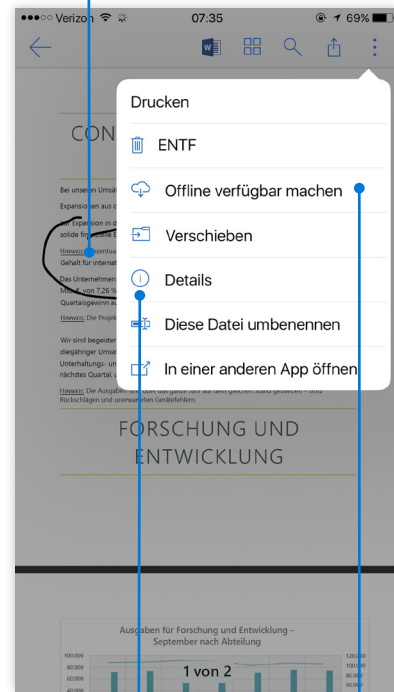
●●●○○ Verizon 07:35 69%

Drucken

ENTF

Offline verfügbar machen

Verschieben

Details

Diese Datei umbenennen

In einer anderen App öffnen

CON

Bei unseren Umsä

Expansionen aus d

Zur Expansion in d

solide fin

Hinweis: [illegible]zentua

Gehalt für internat

Das Unternehmen

Mio. € von 7,26 %

Quartalsgewinn au

Hinweis: Die Projek

Wir sind begeister

diesjähriger Umsa

Unterhaltungs- un

nächstes Quartal, u

Hinweis: Die Ausgaben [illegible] Rückschlägen und unerwarteten Gerätefehlern.

FORSCHUNG UND ENTWICKLUNG

Ausgaben für Forschung und Entwicklung – September nach Abteilung

100.000
80.000
60.000
40.000

120.000
100.000
80.000
60.000

1 von 2